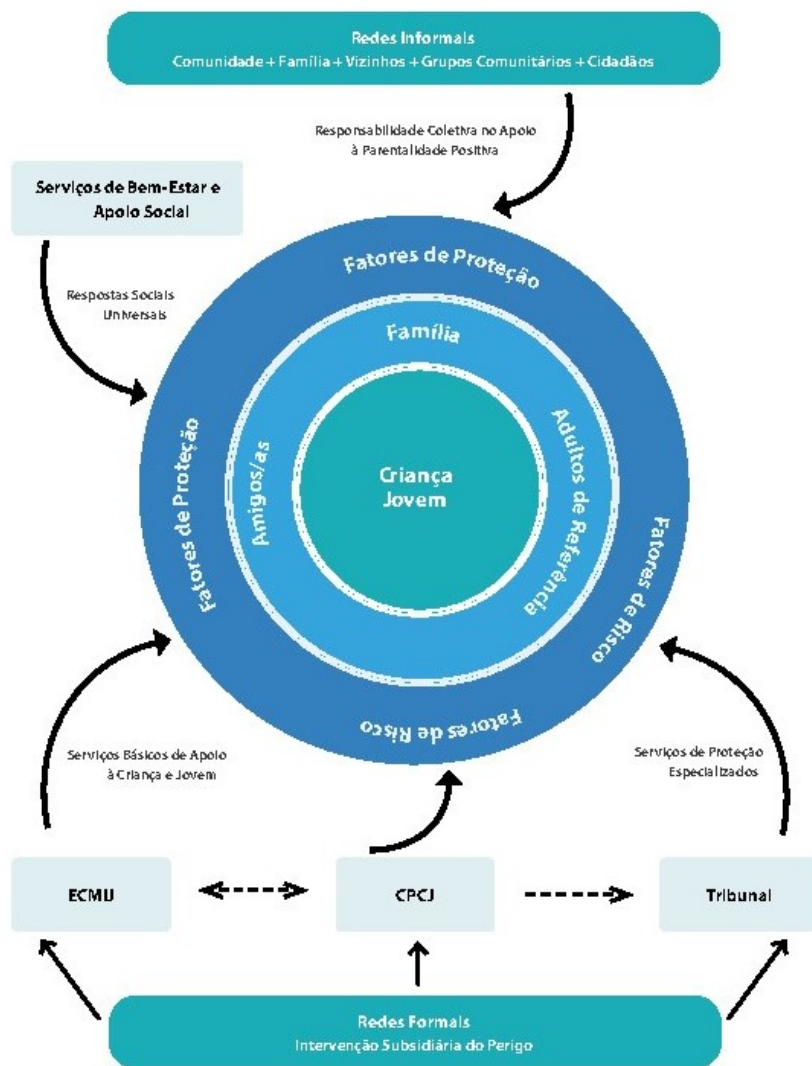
Redes Informais
Comunidade + Família + Vizinhos + Grupos Comunitários + Cidadãos

Responsabilidade Coletiva no Apoio à Parentalidade Positiva

Serviços de Bem-Estar e Apoio Social

Respostas Sociais Universais

Fatores de Proteção

Família

Fatores de Proteção

Amigos/as

Criança Jovem

Adultos de Referência

Fatores de Risco

Fatores de Risco

Serviços Básicos de Apoio à Criança e Jovem

Serviços de Proteção Especializados

ECMIJ

CPCJ

Tribunal

Redes Formais
Intervenção Subsidiária do Perigo